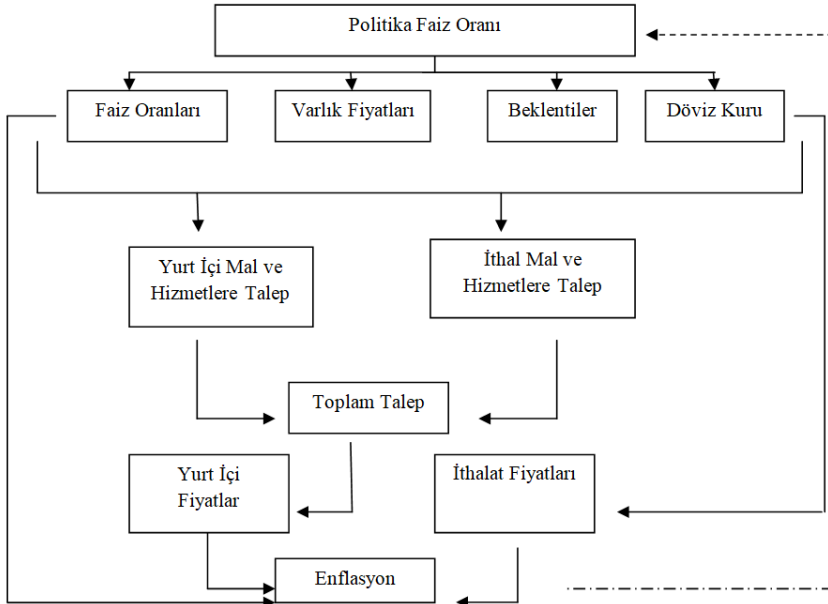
Politika Faiz Oranı

Faiz Oranları

Varlık Fiyatları

Beklentiler

Döviz Kuru

Yurt İçi Mal ve Hizmetlere Talep

İthal Mal ve Hizmetlere Talep

Toplam Talep

Yurt İçi Fiyatlar

İthalat Fiyatları

Enflasyon